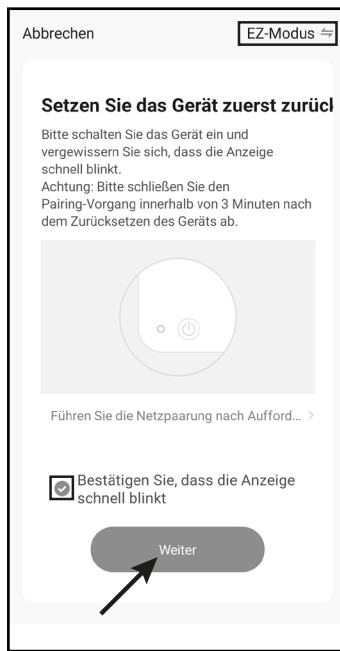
Abbrechen

EZ-Modus ⇋

Setzen Sie das Gerät zuerst zurücl

Bitte schalten Sie das Gerät ein und vergewissern Sie sich, dass die Anzeige schnell blinkt.
Achtung: Bitte schließen Sie den Pairing-Vorgang innerhalb von 3 Minuten nach dem Zurücksetzen des Geräts ab.

Führen Sie die Netzpaarung nach Aufford... >

Bestätigen Sie, dass die Anzeige schnell blinkt

Weiter